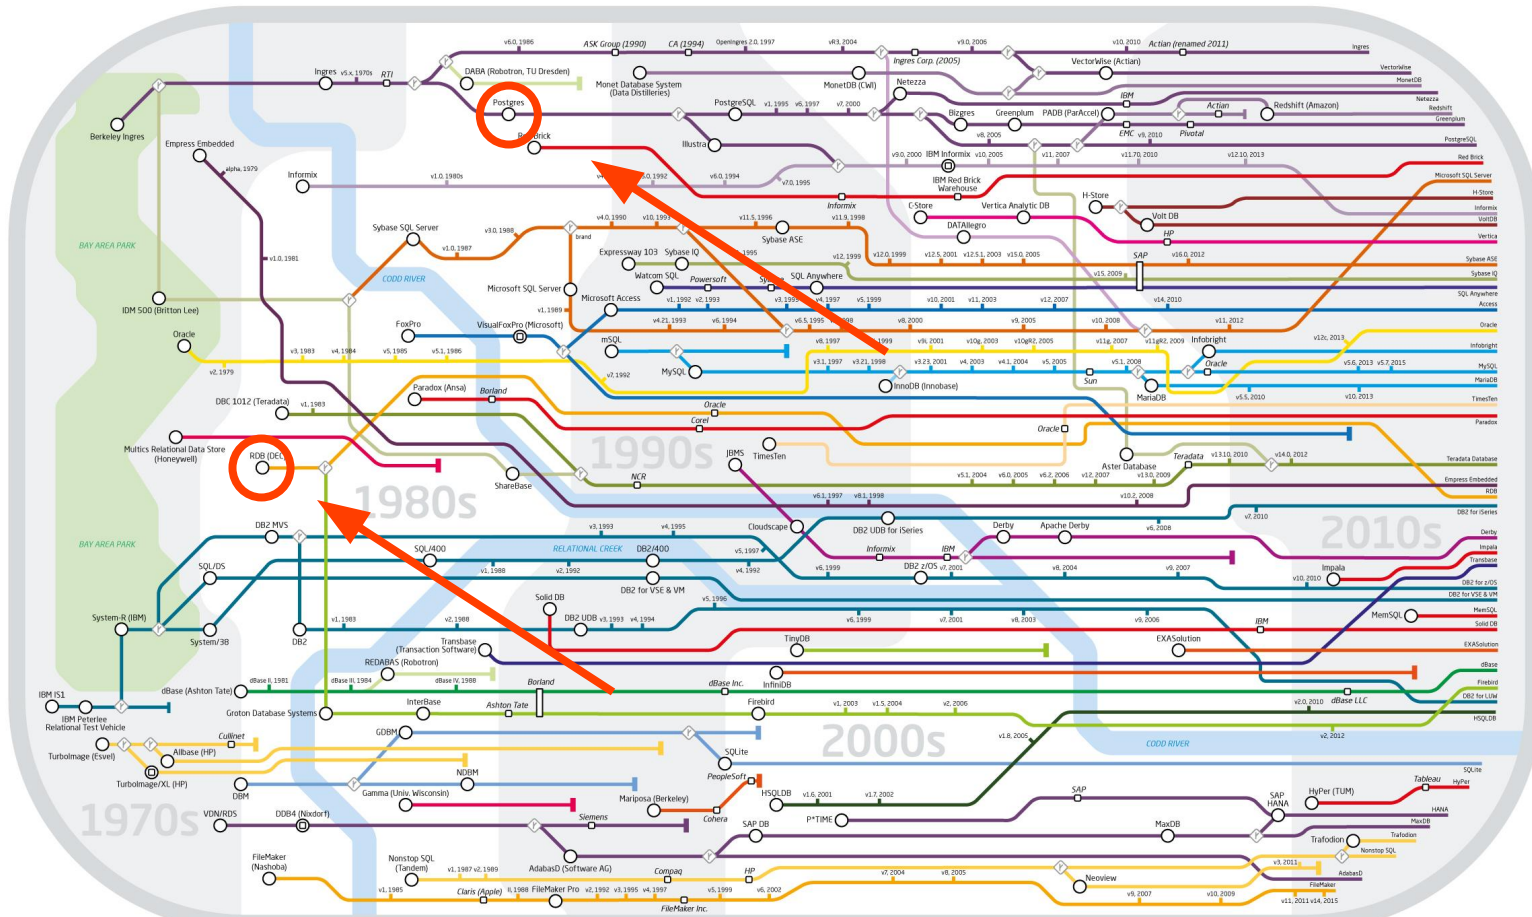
Ingres
Vectorwise
MonetDB
Netezza
Redshift
Greenplum
PostgreSQL
Red Brick
Microsoft SQL Server
H-Store
Informix
VoltDB
Vertica
Sybase ASE
Sybase IQ
SQL Anywhere
Access
Oracle
Infobright
MySQL
MariaDB
TimesTen
Paradox
Teradata Database
Empress Embedded
RDB
DB2 for iSeries
Derby
Impala
Transbase
DB2 for z/OS
DB2 for VSE & VM
MemSQL
Solid DB
EXASolution
dBase
Firebird
DB2 for LUW
HSQLDB
SQLite
HyPer
HANA
MaxDB
Trafodion
Nonstop SQL
AdabasD
FileMaker

Berkeley Ingres
Ingres
v5.x, 1970s
RTI
v6.0, 1986
ASK Group (1990)
CA (1994)
OpenIngres 2.0, 1997
vR3, 2004
Ingres Corp. (2005)
v9.0, 2006
v10, 2010
Actian (renamed 2011)
VectorWise (Actian)
DABA (Robotron, TU Dresden)
Monet Database System (Data Distilleries)
MonetDB (CWI)
Netezza
IBM
Actian
Redshift (Amazon)
Postgres
PostgreSQL
v1, 1995
v6, 1997
v7, 2000
Bizgres
Greenplum
PADB (ParAccel)
EMC
v9, 2010
Pivotal
v8, 2005
Red Brick
Illustra
v9.0, 2000
IBM Informix
v10, 2005
v11, 2007
v11.70, 2010
v12.10, 2013
Empress Embedded
alpha, 1979
Informix
v1.0, 1980s
v6.0, 1992
v6.0, 1994
v7.0, 1995
IBM Red Brick Warehouse
Informix
v11.9, 1998
C-Store
Vertica Analytic DB
H-Store
Volt DB
HP
DATAllegro
BAY AREA PARK
v1.0, 1981
Sybase SQL Server
v3.0, 1988
v4.0, 1990
v10, 1993
v11.5, 1996
Sybase ASE
v1.0, 1987
brand
Expressway 103
Sybase IQ
1995
v12, 1999
v12.0, 1999
v12.5, 2001
v12.5.1, 2003
v15.0, 2005
SAP
v16.0, 2012
CODD RIVER
Watcom SQL
Powersoft
SQL Anywhere
v15, 2009
Microsoft SQL Server
v1.1992
v2.1993
v3.1993
v4.1997
v5, 1999
v10, 2001
v11, 2003
v12, 2007
v14, 2010
IDM 500 (Britton Lee)
Microsoft Access
v1.1989
FoxPro
VisualFoxPro (Microsoft)
v4.21, 1993
v6, 1994
v6.5, 1995
1998
v8, 2000
v9, 2005
v10, 2008
v11, 2012
Oracle
v3, 1983
v4, 1984
v5, 1985
v5.1, 1986
mSQL
v8, 1997
1999
v9i, 2001
v10g, 2003
v10gR2, 2005
v11g, 2007
v11gR2, 2009
Infobright
v12c, 2013
v2, 1979
v7, 1992
MySQL
v3.1, 1997
v3.21, 1998
v3.23, 2001
v4, 2003
v4.1, 2004
v5, 2005
v5.1, 2008
Oracle
v5.6, 2013
v5.7, 2015
InnoDB (Innobase)
Sun
MariaDB
v5.5, 2010
v10, 2013
DBC 1012 (Teradata)
v1, 1983
Paradox (Ansa)
Borland
Oracle
Corel
Oracle
Multics Relational Data Store (Honeywell)
RDB (DEC)
1990s
TimesTen
JBMS
Teradata
v13.10, 2010
v14.0, 2012
ShareBase
NCR
Aster Database
v12, 2007
v13.0, 2009
1980s
v5.1, 2004
v6.0, 2005
v6.2, 2006
v6.1, 1997
v8.1, 1998
v10.2, 2008
v7, 2010
2010s
DB2 MVS
v3, 1993
v4, 1995
Cloudscape
DB2 UDB for iSeries
Derby
Apache Derby
v6, 2008
SQL/400
RELATIONAL CREEK
DB2/400
v5, 1997
Informix
IBM
SQL/DS
v1, 1988
v2, 1992
v4, 1992
v6, 1999
DB2 z/OS
v7, 2001
v8, 2004
v9, 2007
Impala
v10, 2010
DB2 for VSE & VM
v5, 1996
System-R (IBM)
Solid DB
DB2 UDB
v3, 1993
v4, 1994
v1, 1983
v2, 1988
v6, 1999
v7, 2001
v8, 2003
v9, 2006
IBM
MemSQL
System/38
DB2
Transbase (Transaction Software)
TinyDB
EXASolution
REDABAS (Robotron)
InfiniDB
IBM IS1
dBase (Ashton Tate)
dBase II, 1981
dBase III, 1984
dBase IV, 1988
Borland
dBase Inc.
v2.0, 2010
dBase LLC
IBM Peterlee Relational Test Vehicle
Groton Database Systems
InterBase
Ashton Tate
Firebird
v1, 2003
v1.5, 2004
v2, 2006
Cullinet
GDBM
SQLite
v1.8, 2005
2000s
CODD RIVER
v2, 2012
TurboImage (Esvel)
Allbase (HP)
NDBM
PeopleSoft
TurboImage/XL (HP)
DBM
Gamma (Univ. Wisconsin)
Mariposa (Berkeley)
HSQLDB
v1.6, 2001
v1.7, 2002
SAP
Tableau
HyPer (TUM)
SAP HANA
1970s
VDN/RDS
DDB4 (Nixdorf)
Siemens
Cohera
SAP DB
P*TIME
MaxDB
Trafodion
FileMaker (Nashoba)
Nonstop SQL (Tandem)
v1, 1987
v2, 1989
AdabasD (Software AG)
Compaq
HP
v7, 2004
v8, 2005
v3, 2011
Neoview
v1, 1985
Claris (Apple)
II, 1988
FileMaker Pro
v2, 1992
v3, 1995
v4, 1997
v5, 1999
v6, 2002
FileMaker Inc.
v9, 2007
v10, 2009
v11, 2011
v14, 2015